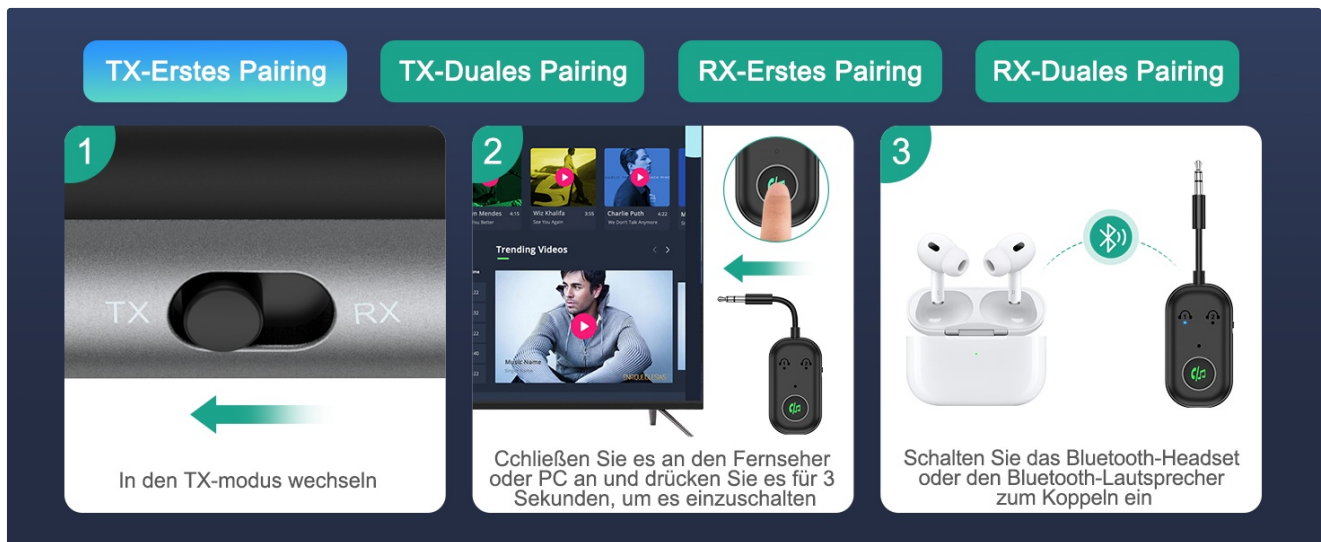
TX-Erstes Pairing
TX-Duales Pairing
RX-Erstes Pairing
RX-Duales Pairing

1

TX RX

In den TX-modus wechseln

2

m Mendes 4:15
You Better

Wiz Khalifa 3:05
See You Again

Charlie Puth 4:22
We Don't Talk Anymore

Trending Videos

Music Name
Song Name

Cchließen Sie es an den Fernseher oder PC an und drücken Sie es für 3 Sekunden, um es einzuschalten

3

Schalten Sie das Bluetooth-Headset oder den Bluetooth-Lautsprecher zum Koppeln ein